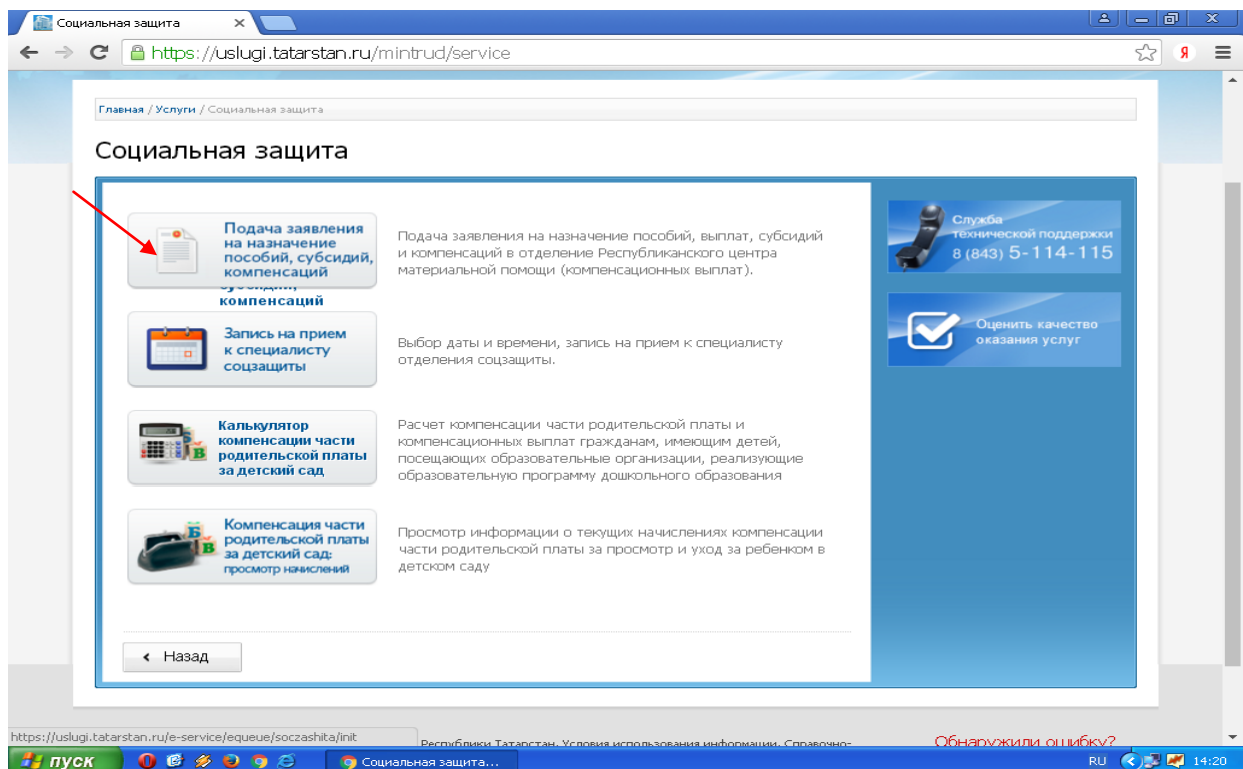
Социальная защита ×

https://uslugi.tatarstan.ru/mintrud/service

Главная / Услуги / Социальная защита

Социальная защита

Подача заявления на назначение пособий, субсидий, компенсаций

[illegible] компенсаций

Подача заявления на назначение пособий, выплат, субсидий и компенсаций в отделение Республиканского центра материальной помощи (компенсационных выплат).

Запись на прием к специалисту соцзащиты

Выбор даты и времени, запись на прием к специалисту отделения соцзащиты.

Калькулятор компенсации части родительской платы за детский сад

Расчет компенсации части родительской платы и компенсационных выплат гражданам, имеющим детей, посещающих образовательные организации, реализующие образовательную программу дошкольного образования

Компенсация части родительской платы за детский сад: просмотр начислений

Просмотр информации о текущих начислениях компенсации части родительской платы за просмотр и уход за ребенком в детском саду

‹ Назад

Служба технической поддержки 8 (843) 5-114-115

Оценить качество оказания услуг

https://uslugi.tatarstan.ru/e-service/equeue/soczashita/init

Республики Татарстан. Условия использования информации. Справочно-

Обнаружили ошибку?

пуск

Социальная защита...

RU

14:20